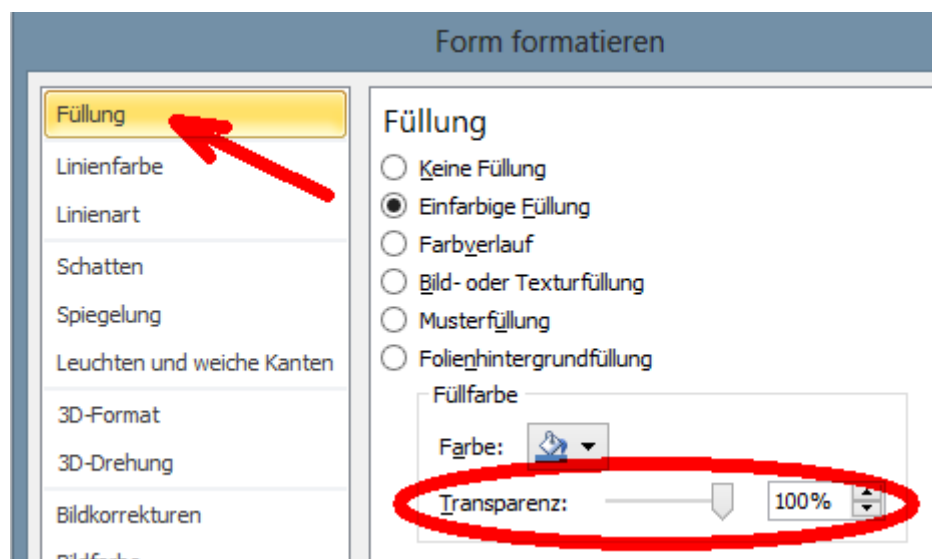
Form formatieren

Füllung
Linienfarbe
Linienart
Schatten
Spiegelung
Leuchten und weiche Kanten
3D-Format
3D-Drehung
Bildkorrekturen
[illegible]

Füllung
Keine Füllung
Einfarbige Füllung
Farbverlauf
Bild- oder Texturfüllung
Musterfüllung
Folienhintergrundfüllung

Füllfarbe
Farbe:
Transparenz: 100%